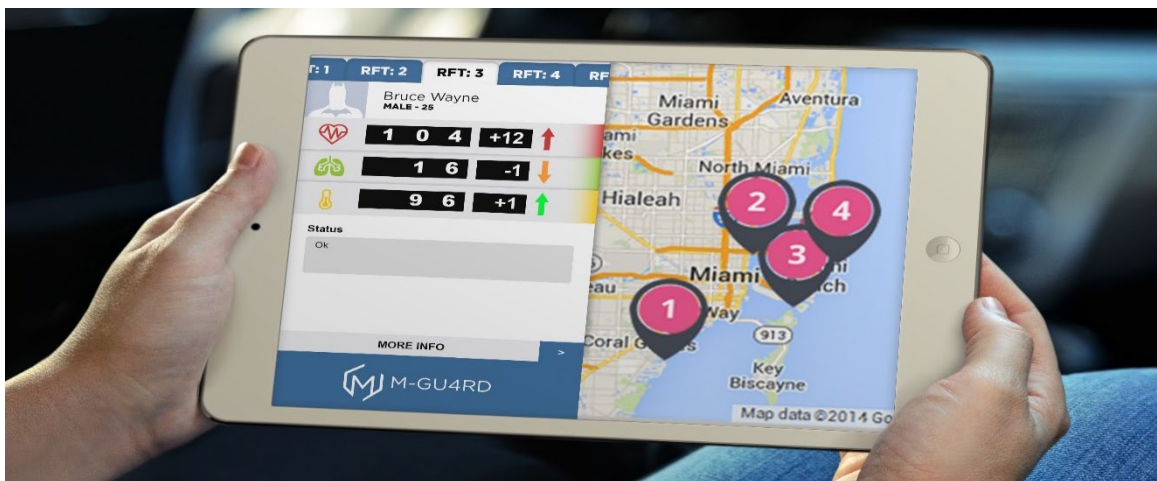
T: 1 RFT: 2 RFT: 3 RFT: 4 RF

Bruce Wayne
MALE - 25

1 0 4 +12

1 6 -1

9 6 +1

Status
Ok

MORE INFO >

M-GU4RD

Miami Gardens
Aventura
ami
kes
North Miami
Hialeah
2
4
3
Miami
ch
eau
1
Way
913
Coral G
Key Biscayne
Map data ©2014 Go